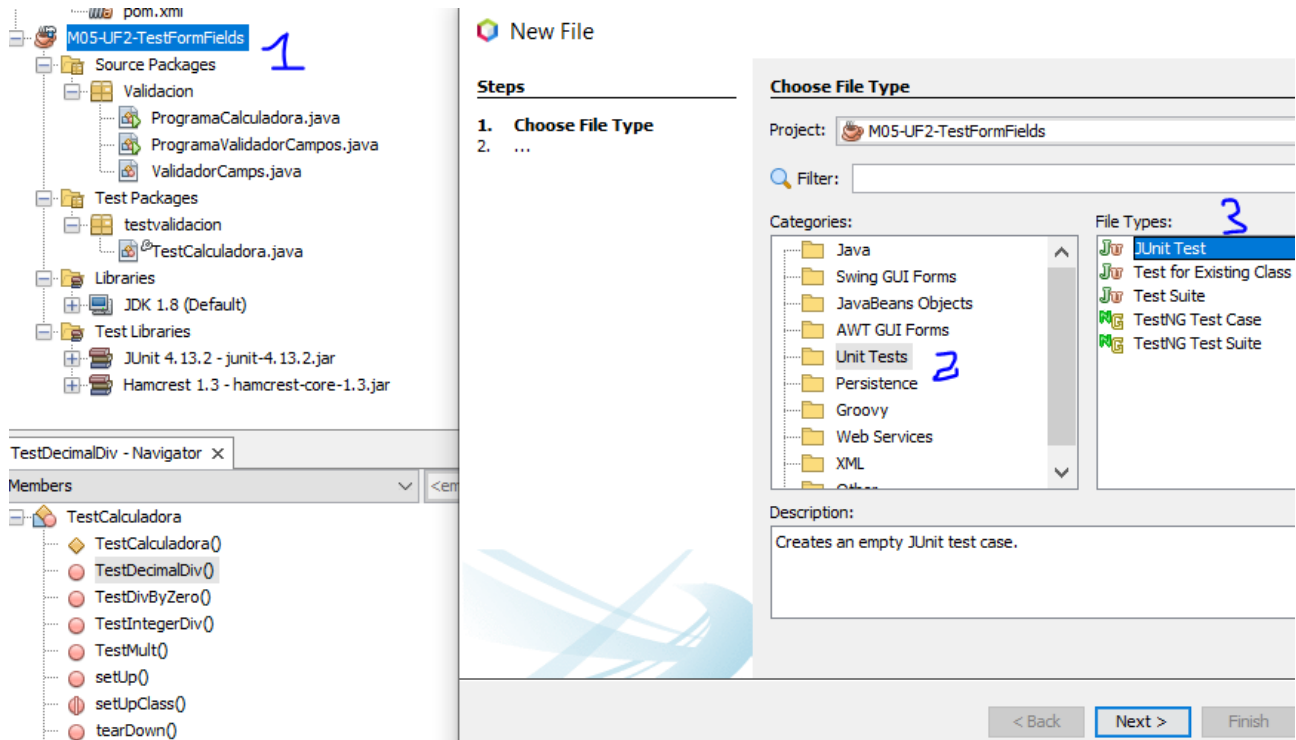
pom.xml
M05-UF2-TestFormFields 1
Source Packages
Validacion
ProgramaCalculadora.java
ProgramaValidadorCampos.java
ValidadorCamps.java
Test Packages
testvalidacion
TestCalculadora.java
Libraries
JDK 1.8 (Default)
Test Libraries
JUnit 4.13.2 - junit-4.13.2.jar
Hamcrest 1.3 - hamcrest-core-1.3.jar

TestDecimalDiv - Navigator ×
Members
<em
TestCalculadora
TestCalculadora()
TestDecimalDiv()
TestDivByZero()
TestIntegerDiv()
TestMult()
setUp()
setUpClass()
tearDown()

New File

Steps
1. Choose File Type
2. ...

Choose File Type
Project: M05-UF2-TestFormFields
Filter:
Categories:
Java
Swing GUI Forms
JavaBeans Objects
AWT GUI Forms
Unit Tests 2
Persistence
Groovy
Web Services
XML
Other
File Types: 3
JUnit Test
Test for Existing Class
Test Suite
TestNG Test Case
TestNG Test Suite
Description:
Creates an empty JUnit test case.

< Back
Next >
Finish